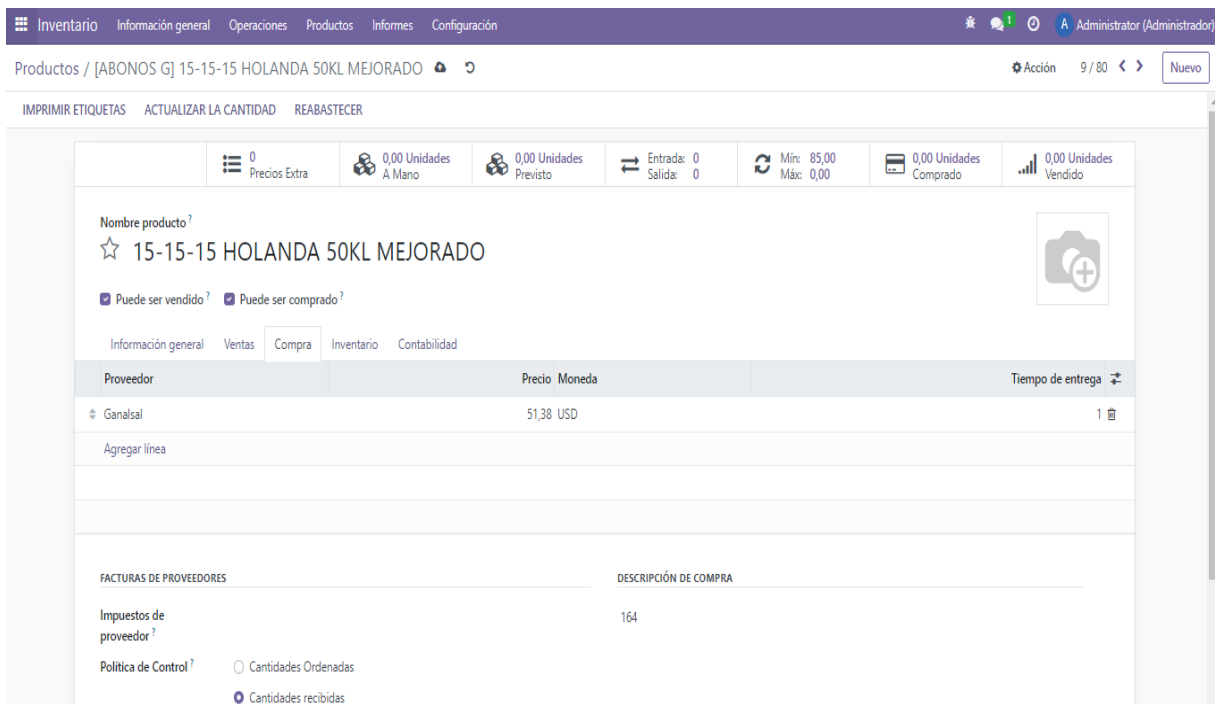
Inventario Información general Operaciones Productos Informes Configuración

1 A Administrator (Administrador)

Productos / [ABONOS G] 15-15-15 HOLANDA 50KL MEJORADO

Acción 9 / 80 Nuevo

IMPRIMIR ETIQUETAS ACTUALIZAR LA CANTIDAD REABASTECER

0 Precios Extra | 0,00 Unidades A Mano | 0,00 Unidades Previsto | Entrada: 0 Salida: 0 | Mín: 85,00 Máx: 0,00 | 0,00 Unidades Comprado | 0,00 Unidades Vendido

Nombre producto ?

15-15-15 HOLANDA 50KL MEJORADO

Puede ser vendido ? Puede ser comprado ?

Información general Ventas Compra Inventario Contabilidad

| Proveedor | Precio | Moneda | Tiempo de entrega |
|---|---|---|---|
| Ganalsal | 51,38 | USD | 1 |

Agregar línea

FACTURAS DE PROVEEDORES

Impuestos de proveedor ?

Política de Control ? Cantidades Ordenadas Cantidades recibidas

DESCRIPCIÓN DE COMPRA

164